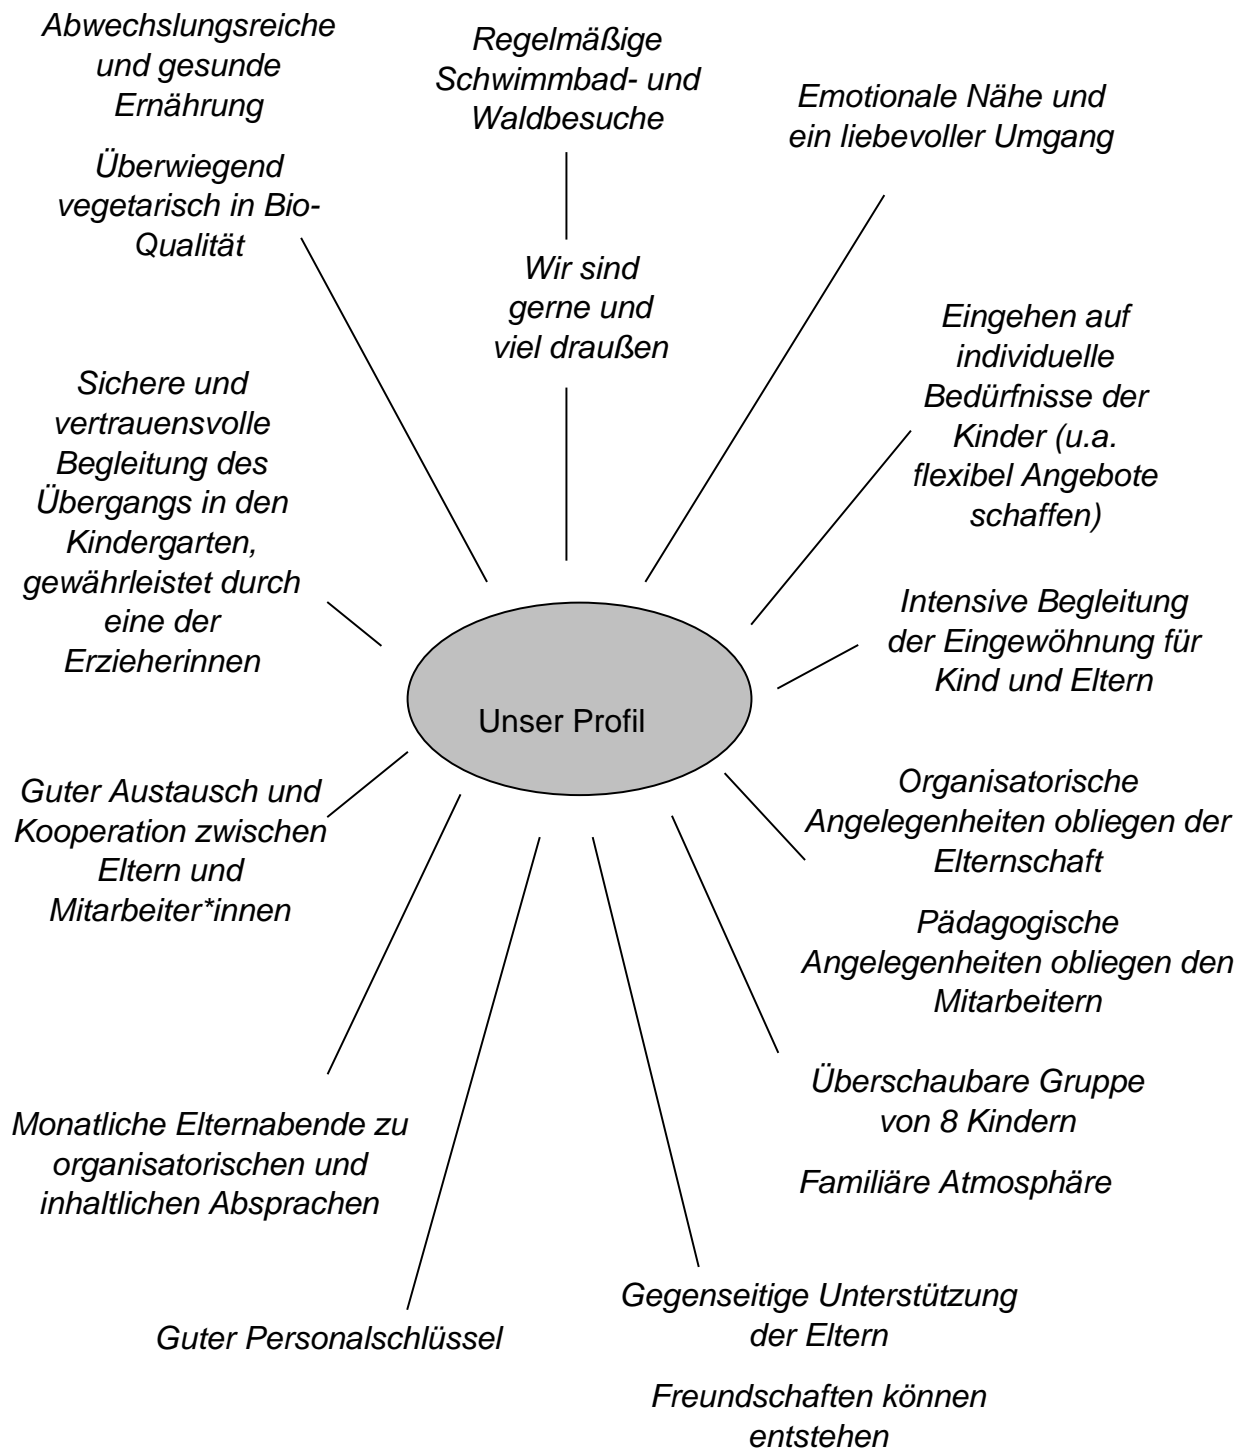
Abwechslungsreiche und gesunde Ernährung

Überwiegend vegetarisch in Bio-Qualität

Regelmäßige Schwimmbad- und Waldbesuche

Wir sind gerne und viel draußen

Emotionale Nähe und ein liebevoller Umgang

Eingehen auf individuelle Bedürfnisse der Kinder (u.a. flexibel Angebote schaffen)

Sichere und vertrauensvolle Begleitung des Übergangs in den Kindergarten, gewährleistet durch eine der Erzieherinnen

Intensive Begleitung der Eingewöhnung für Kind und Eltern

Unser Profil

Guter Austausch und Kooperation zwischen Eltern und Mitarbeiter*innen

Organisatorische Angelegenheiten obliegen der Elternschaft

Pädagogische Angelegenheiten obliegen den Mitarbeitern

Überschaubare Gruppe von 8 Kindern

Familiäre Atmosphäre

Monatliche Elternabende zu organisatorischen und inhaltlichen Absprachen

Guter Personalschlüssel

Gegenseitige Unterstützung der Eltern

Freundschaften können entstehen